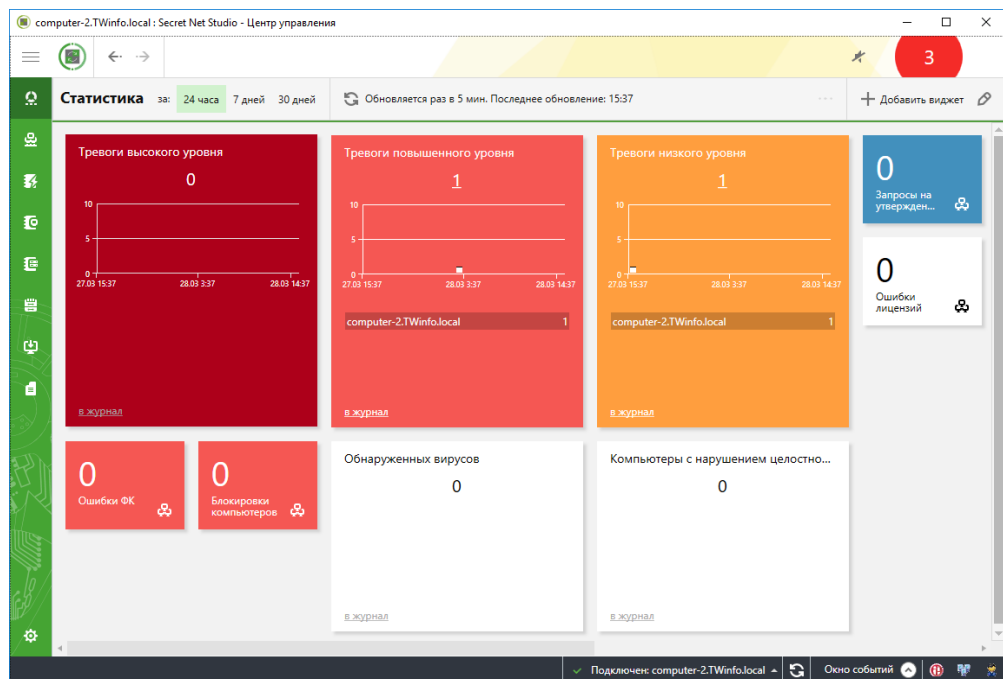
computer-2.TWinfo.local : Secret Net Studio - Центр управления

3

Статистика за: 24 часа 7 дней 30 дней

Обновляется раз в 5 мин. Последнее обновление: 15:37

Добавить виджет

Тревоги высокого уровня

0

10
5
0
27.03 15:37 28.03 3:37 28.03 14:37

в журнал

Тревоги повышенного уровня

1

10
5
0
27.03 15:37 28.03 3:37 28.03 14:37

| computer-2.TWinfo.local | 1 |
|---|---|

в журнал

Тревоги низкого уровня

1

10
5
0
27.03 15:37 28.03 3:37 28.03 14:37

| computer-2.TWinfo.local | 1 |
|---|---|

в журнал

0
Запросы на утвержден...

0
Ошибки лицензий

0
Ошибки ФК

0
Блокировки компьютеров

Обнаруженных вирусов

0

в журнал

Компьютеры с нарушением целостно...

0

в журнал

Подключен: computer-2.TWinfo.local

Окно событий